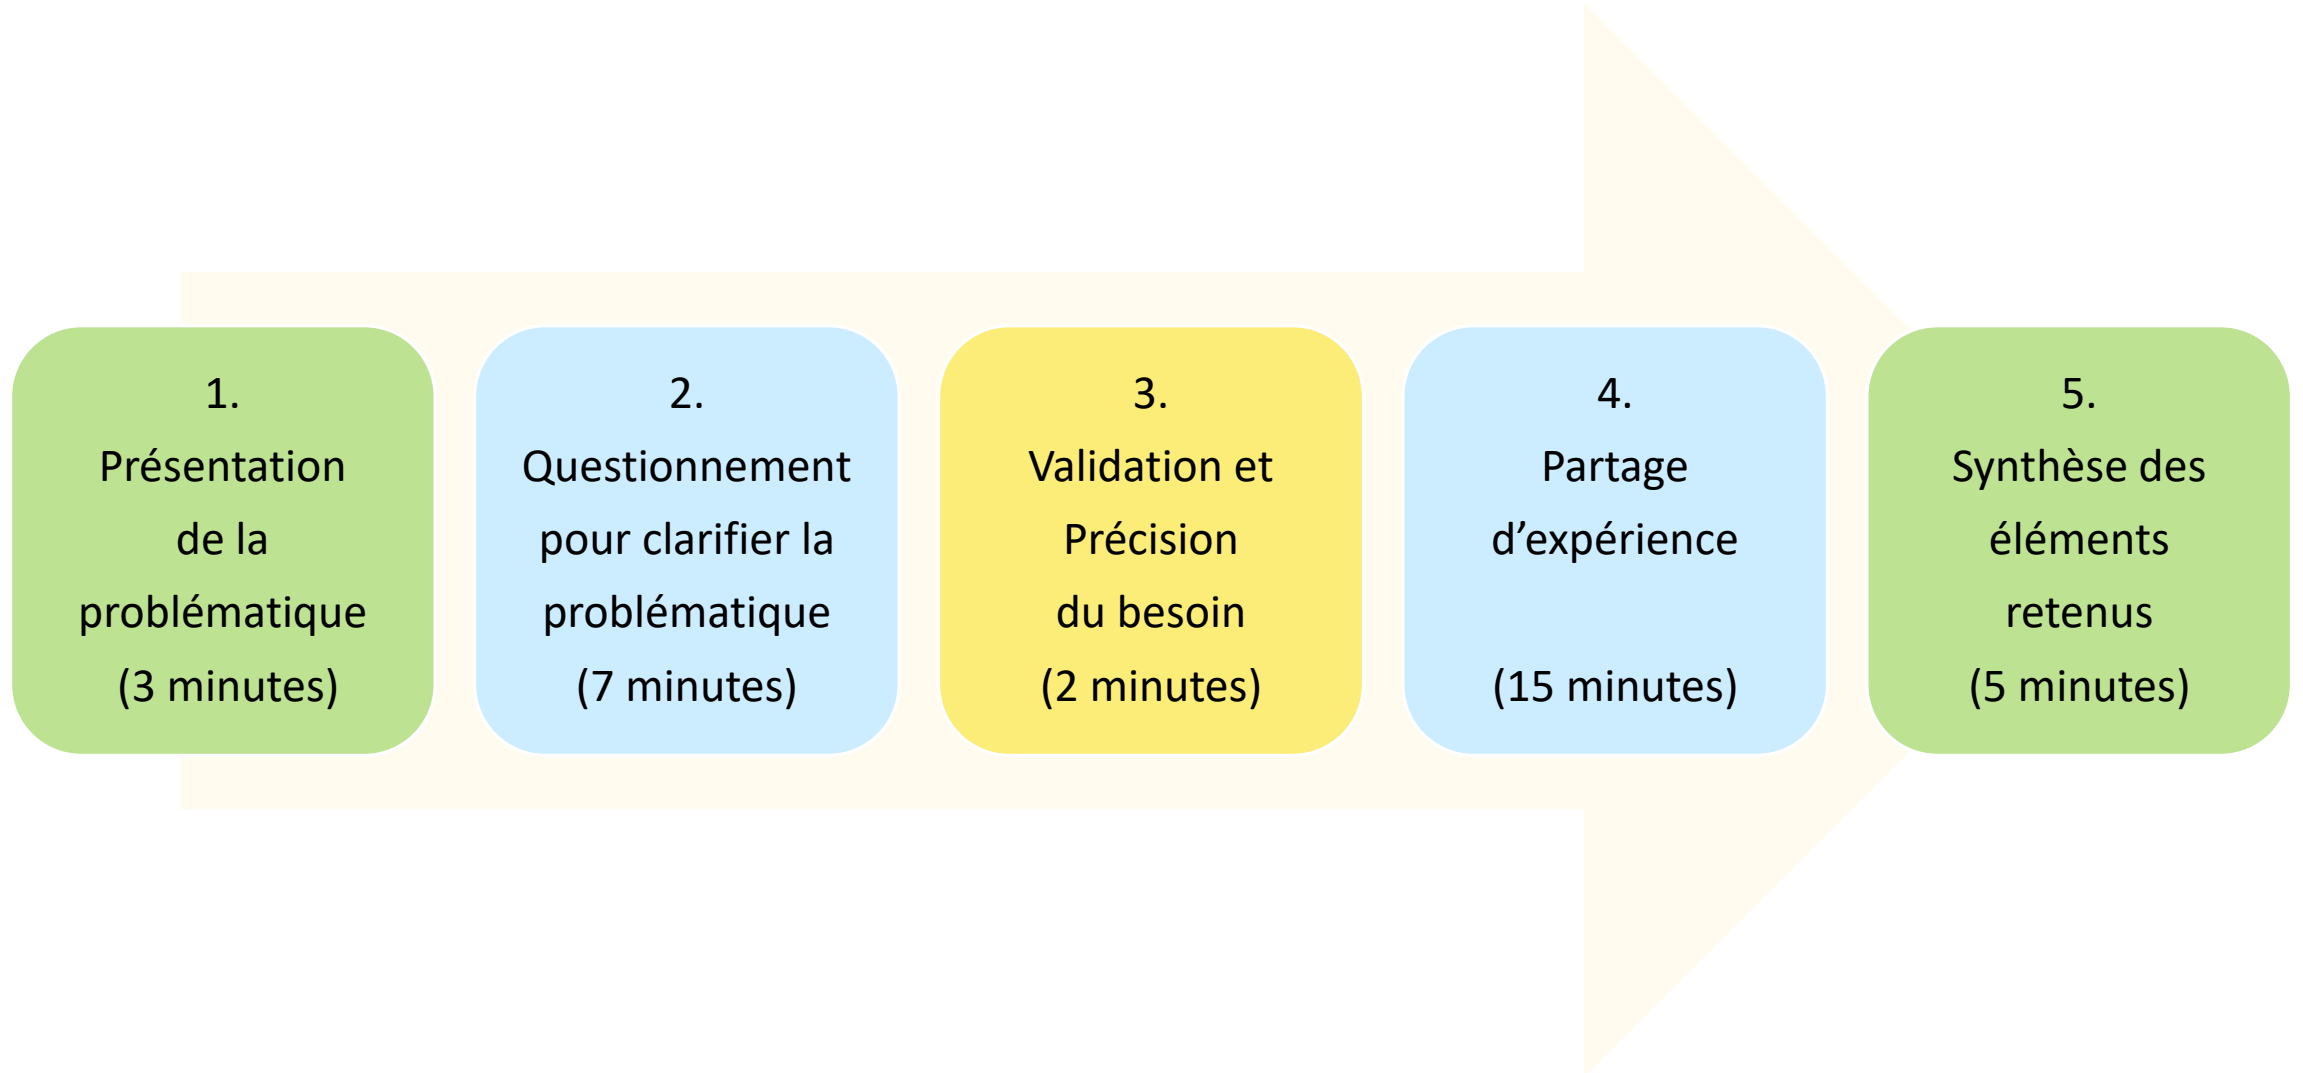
1.
Présentation de la problématique
(3 minutes)

2.
Questionnement pour clarifier la problématique
(7 minutes)

3.
Validation et Précision du besoin
(2 minutes)

4.
Partage d'expérience
(15 minutes)

5.
Synthèse des éléments retenus
(5 minutes)